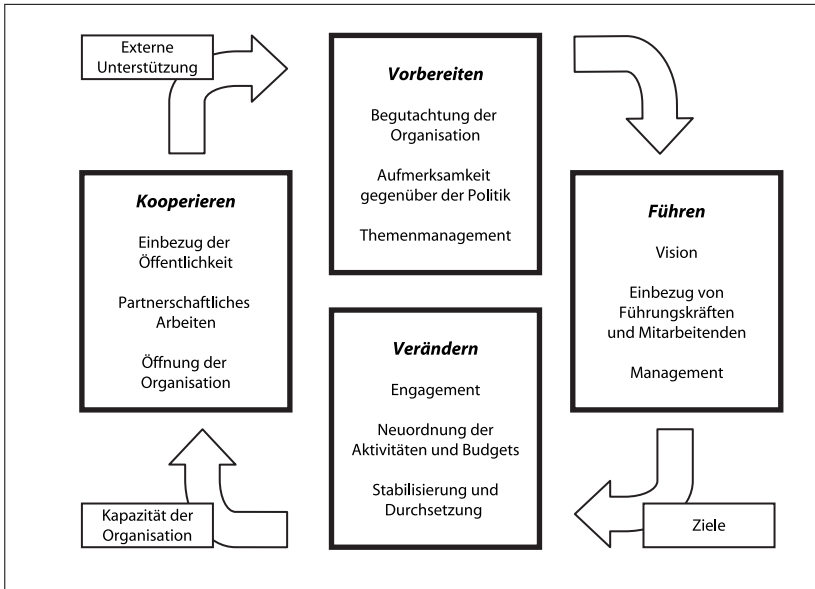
Externe Unterstützung

**Vorbereiten**

Begutachtung der Organisation

Aufmerksamkeit gegenüber der Politik

Themenmanagement

**Kooperieren**

Einbezug der Öffentlichkeit

Partnerschaftliches Arbeiten

Öffnung der Organisation

**Führen**

Vision

Einbezug von Führungskräften und Mitarbeitenden

Management

**Verändern**

Engagement

Neuordnung der Aktivitäten und Budgets

Stabilisierung und Durchsetzung

Kapazität der Organisation

Ziele